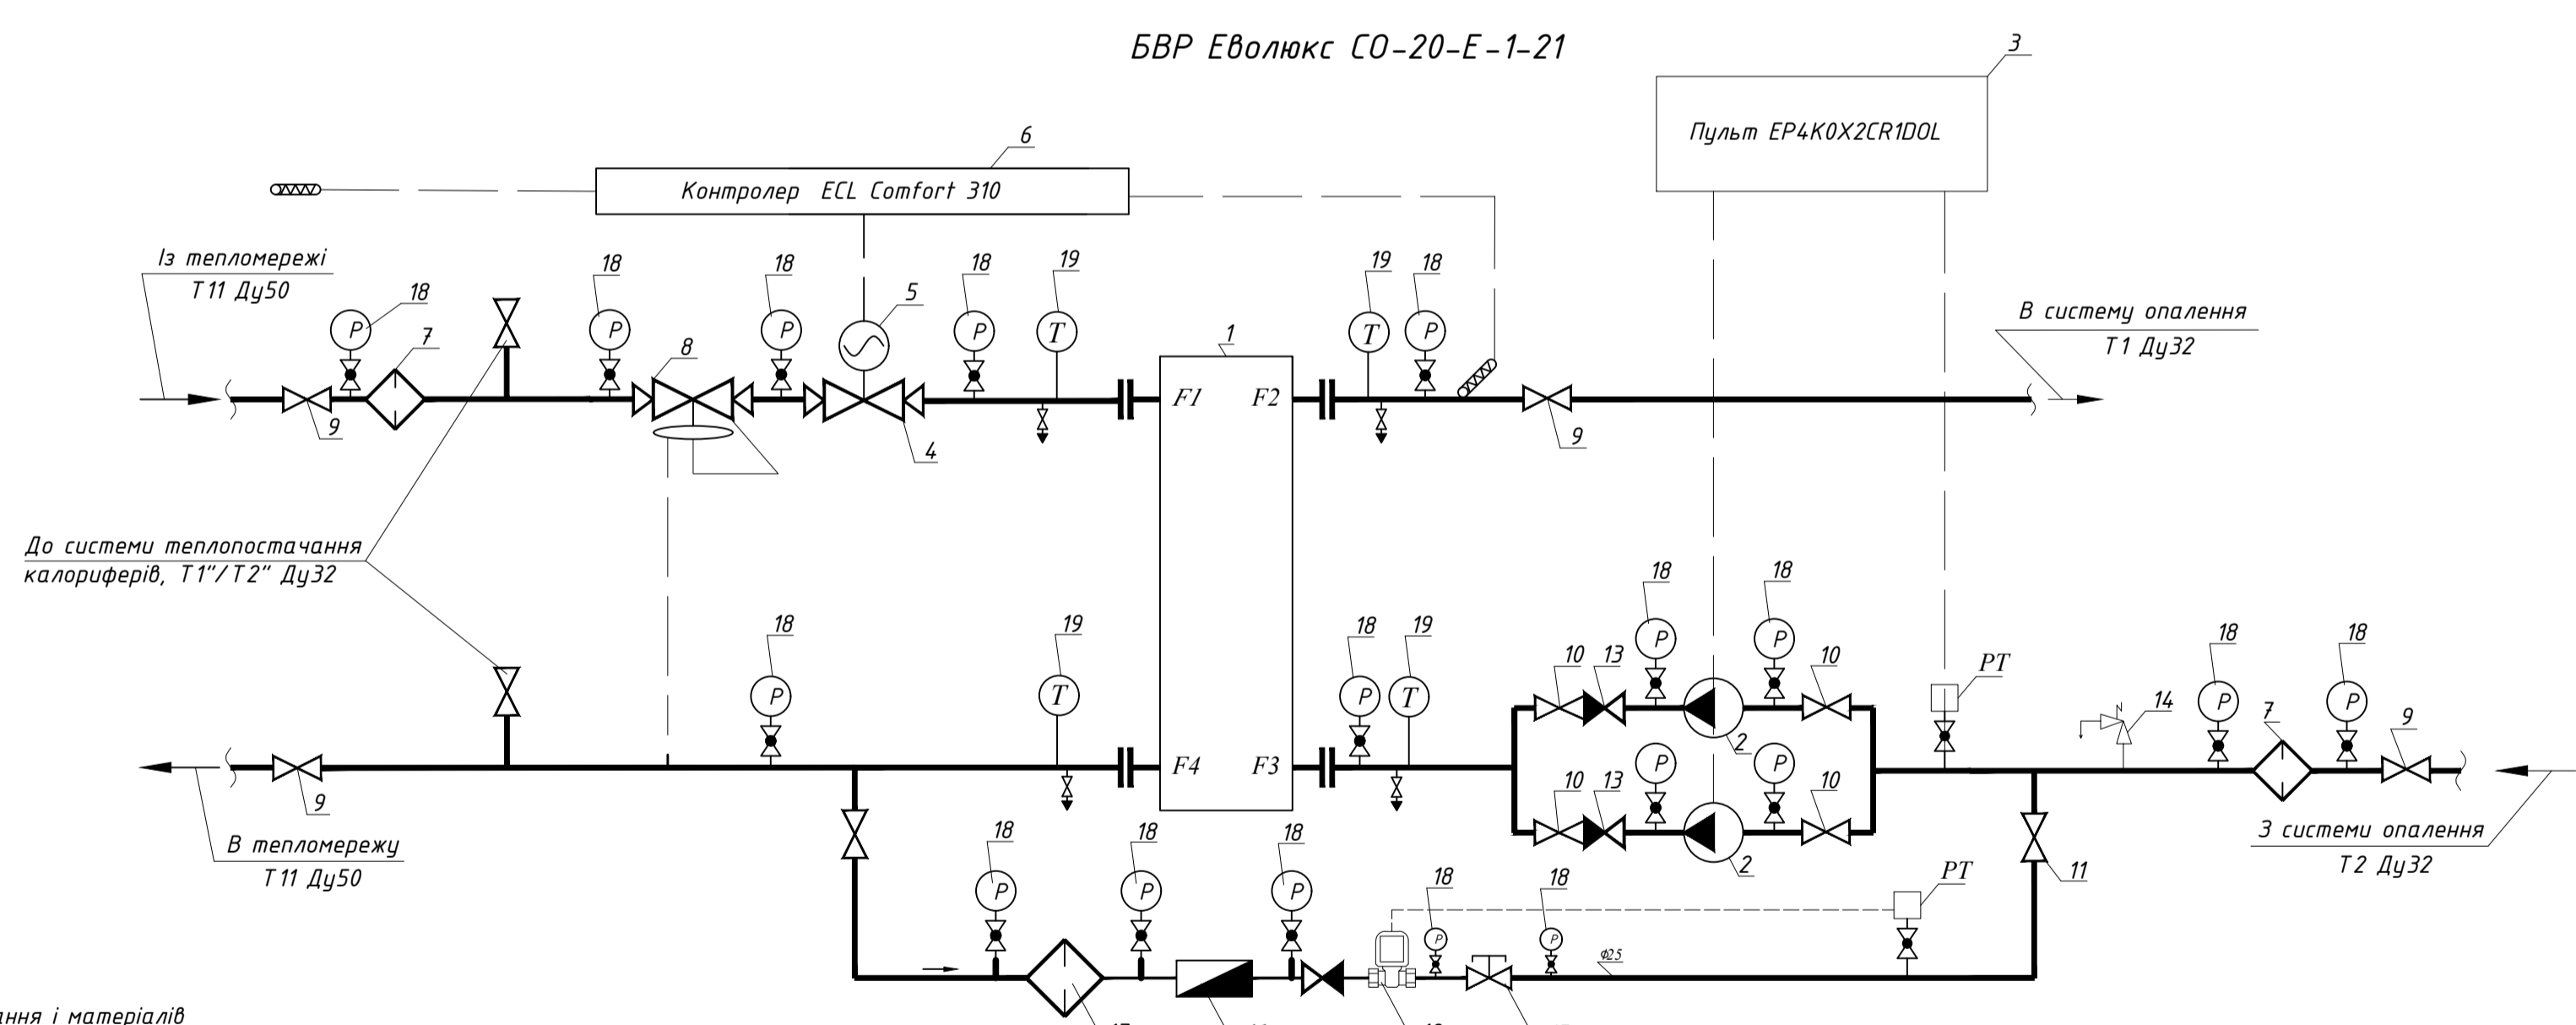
БВР Еволюкс СО-20-Е-1-21

3

Пульт EP4K0X2CR1DOL

6

Контролер ECL Comfort 310

Із тепломережі
Т11 Ду50

18 18 18 18 19 19 18

P P P P T T P

5 7 8 1

F1 F2 F3 F4

9 4 9

В систему опалення
Т1 Ду32

До системи теплопостачання калориферів, Т1"/Т2" Ду32

18 19 18 19 18 18

P T P T P P

10 13 10 10 13 10 2 2

PT

14 18 18 7 9

P P

В тепломережу
Т11 Ду50

9

З системи опалення
Т2 Ду32

11

18 18 18 18 18

P P P P P

PT

ф25

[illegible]ання і матеріалів